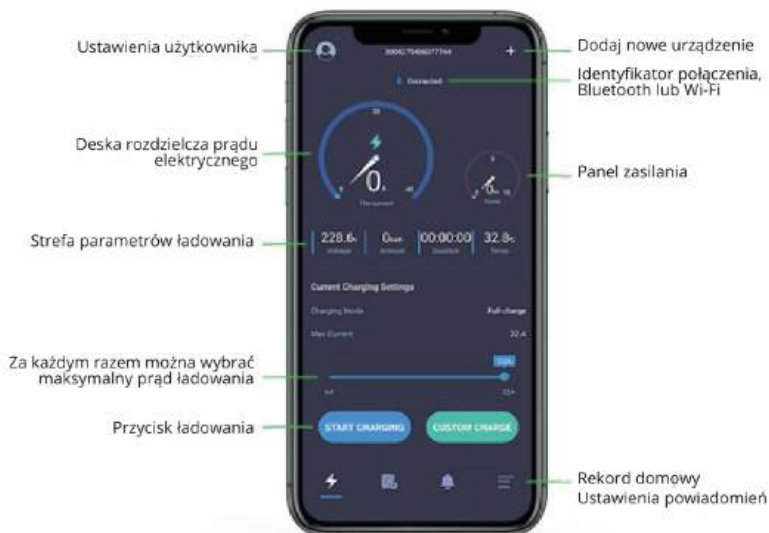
Ustawienia użytkownika

Deska rozdzielcza prądu elektrycznego

Strefa parametrów ładowania

Za każdym razem można wybrać maksymalny prąd ładowania

Przycisk ładowania

Dodaj nowe urządzenie

Identyfikator połączenia, Bluetooth lub Wi-Fi

Panel zasilania

Rekord domowy
Ustawienia powiadomień

3006275406077744

Connected

0A

228.6V Voltage

0kWh Amount

00:00:00 Duration

32.8°C Temp

Current Charging Settings

Charging Mode Full charge

Max Current 32 A

32A

6A 32A

START CHARGING

CUSTOM CHARGE